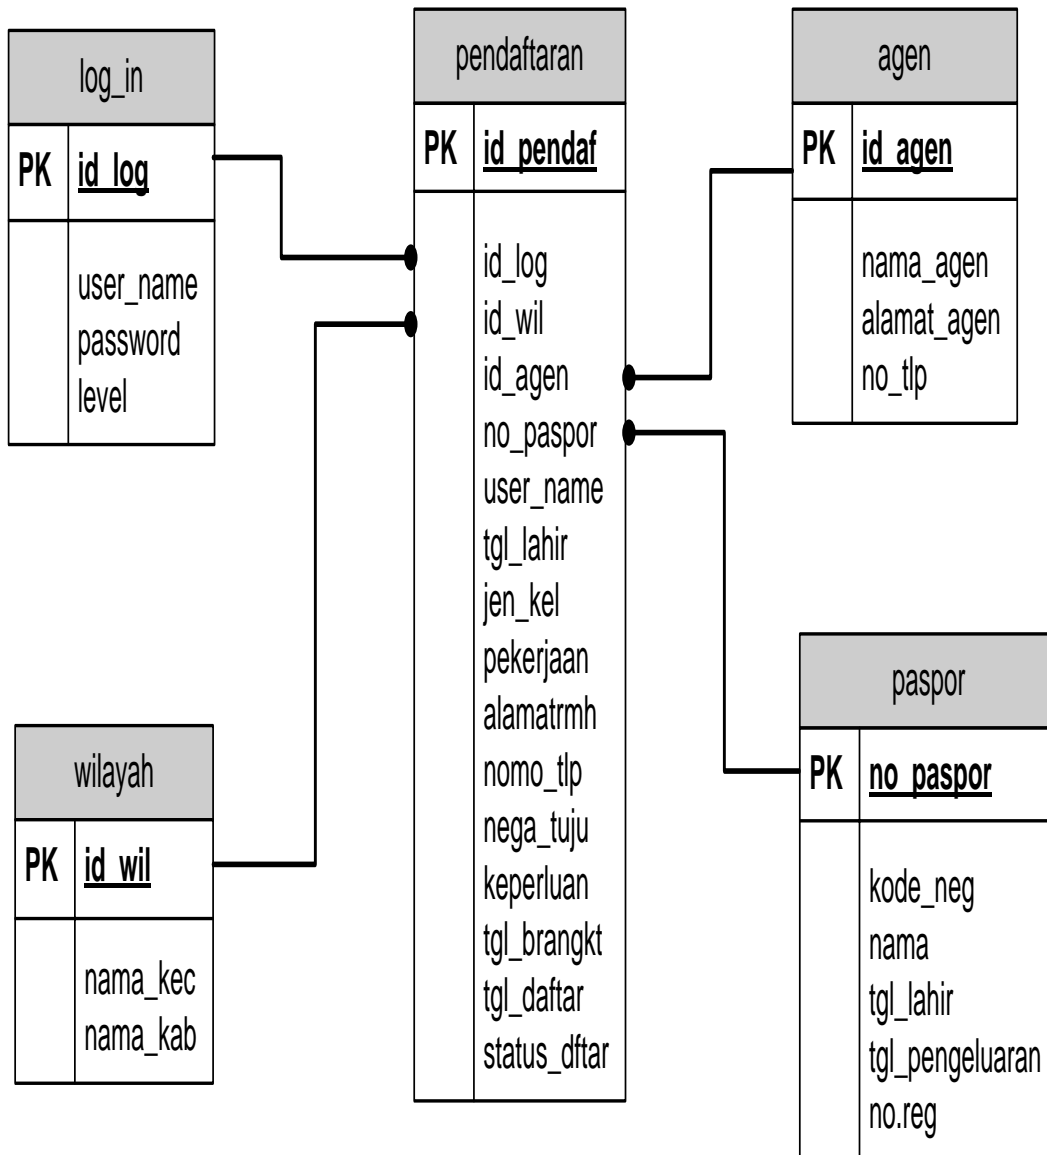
log_in

PK | id_log

user_name
password
level

pendaftaran

PK | id_pendaf

id_log
id_wil
id_agen
no_paspor
user_name
tgl_lahir
jen_kel
pekerjaan
alamatrmh
nomo_tlp
nega_tuju
keperluan
tgl_brangkt
tgl_daftar
status_dftar

agen

PK | id_agen

nama_agen
alamat_agen
no_tlp

wilayah

PK | id_wil

nama_kec
nama_kab

paspor

PK | no_paspor

kode_neg
nama
tgl_lahir
tgl_pengeluaran
no.reg